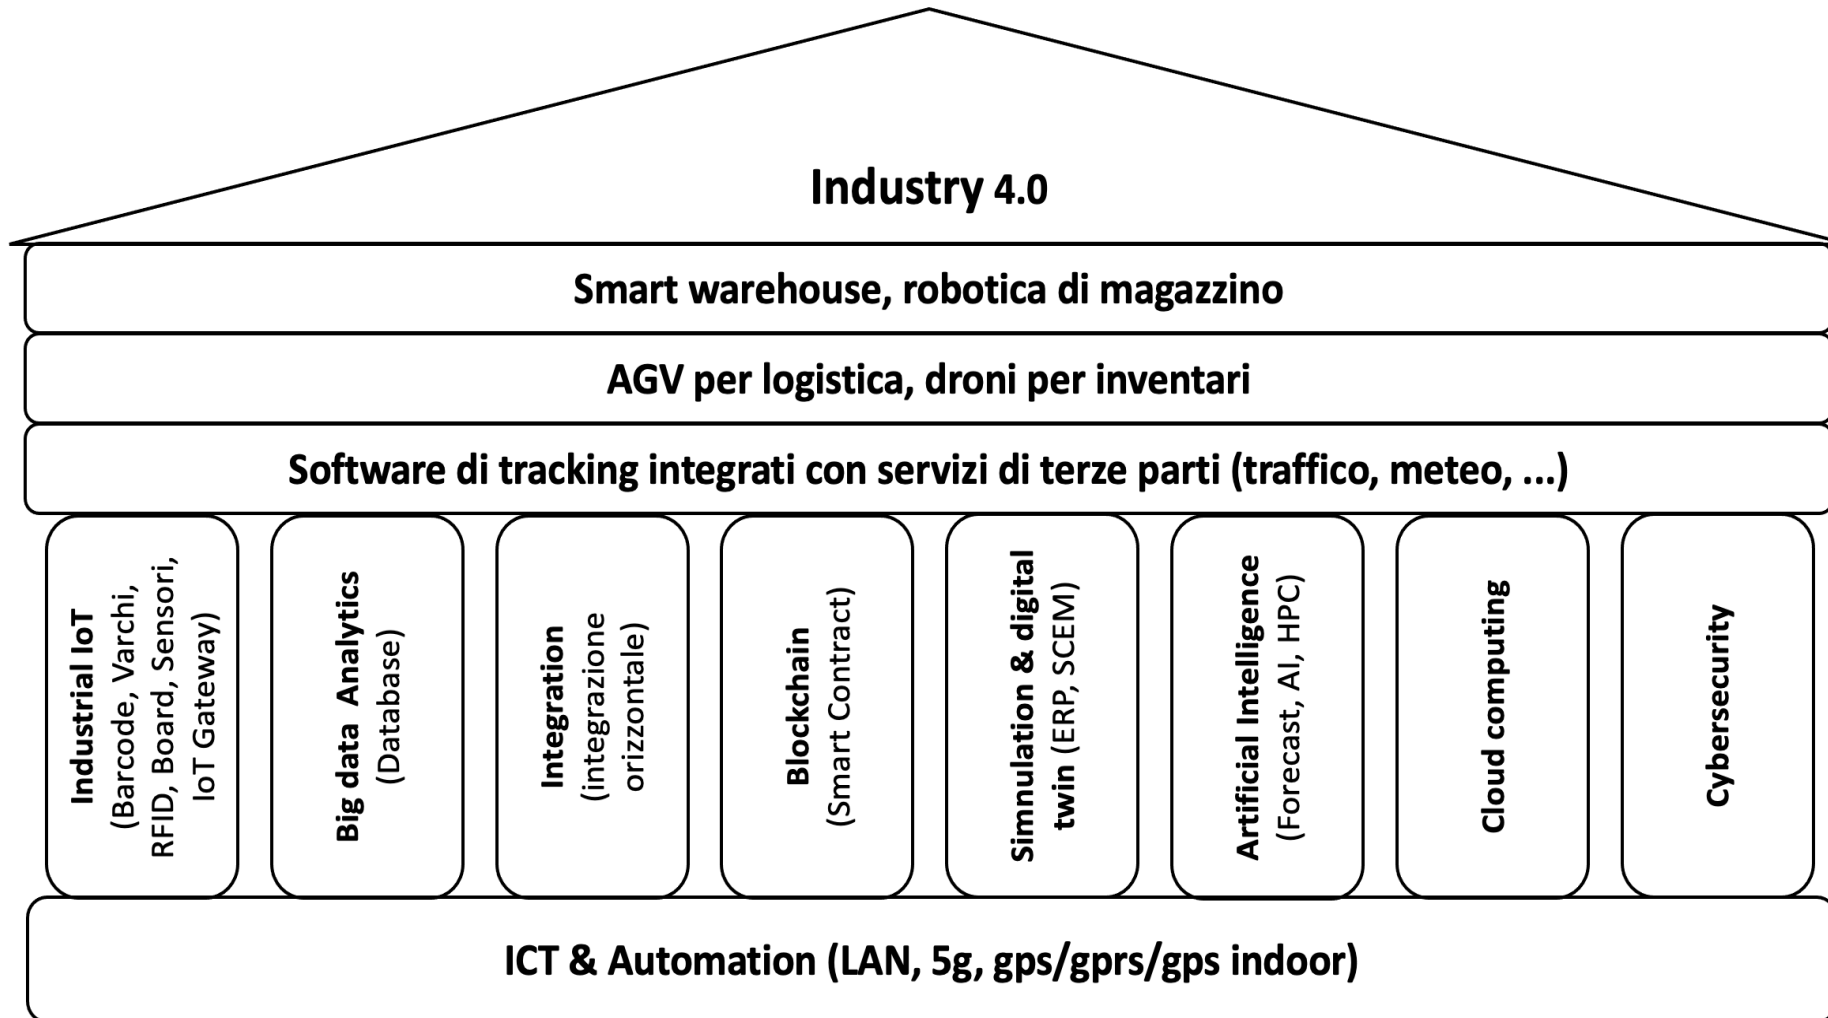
Industry 4.0

Smart warehouse, robotica di magazzino

AGV per logistica, droni per inventari

Software di tracking integrati con servizi di terze parti (traffico, meteo, ...)

Industrial IoT (Barcode, Varchi, RFID, Board, Sensori, IoT Gateway)

Big data Analytics (Database)

Integration (integrazione orizzontale)

Blockchain (Smart Contract)

Simnulation & digital twin (ERP, SCEM)

Artificial Intelligence (Forecast, AI, HPC)

Cloud computing

Cybersecurity

ICT & Automation (LAN, 5g, gps/gprs/gps indoor)